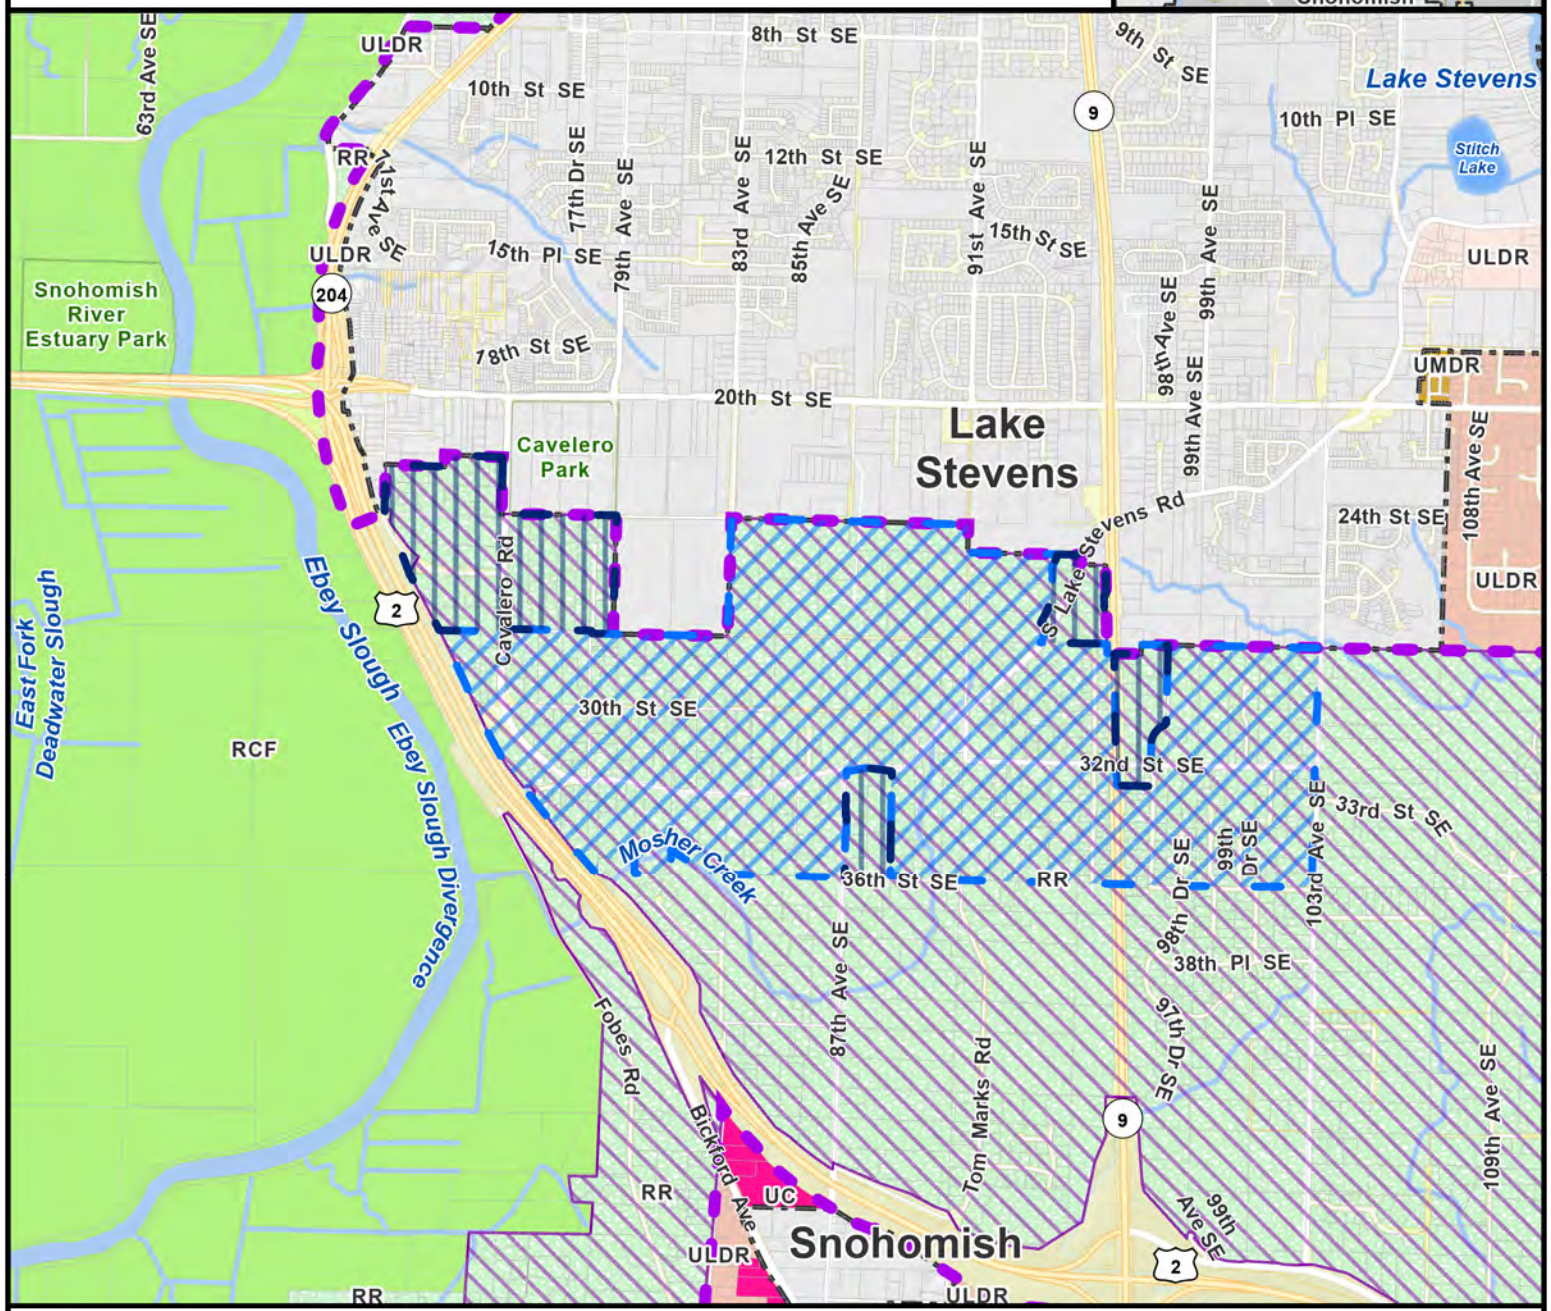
Snohomish
ULDR
8th St SE
9th St SE
Lake Stevens
63rd Ave SE
10th St SE
9
10th Pl SE
Stitch Lake
RR
71st Ave SE
77th Dr SE
12th St SE
83rd Ave SE
85th Ave SE
91st Ave SE
15th St SE
79th Ave SE
99th Ave SE
ULDR
15th Pl SE
ULDR
204
Snohomish River Estuary Park
78th St SE
98th Ave SE
99th Ave SE
UMDR
20th St SE
Lake Stevens
108th Ave SE
Cavelero Park
Lake Stevens Rd
24th St SE
ULDR
Ebey Slough
Cavalero Rd
S Lake
2
East Fork Deadwater Slough
RCF
30th St SE
Ebey Slough Divergence
32nd St SE
103rd Ave SE
33rd St SE
99th Dr SE
98th Dr SE
Mosher Creek
36th St SE
RR
38th Pl SE
87th Ave SE
Fobes Rd
97th Dr SE
Tom Marks Rd
9
109th Ave SE
Bickford Ave
RR
UC
99th Ave SE
ULDR
Snohomish
2
RR
ULDR